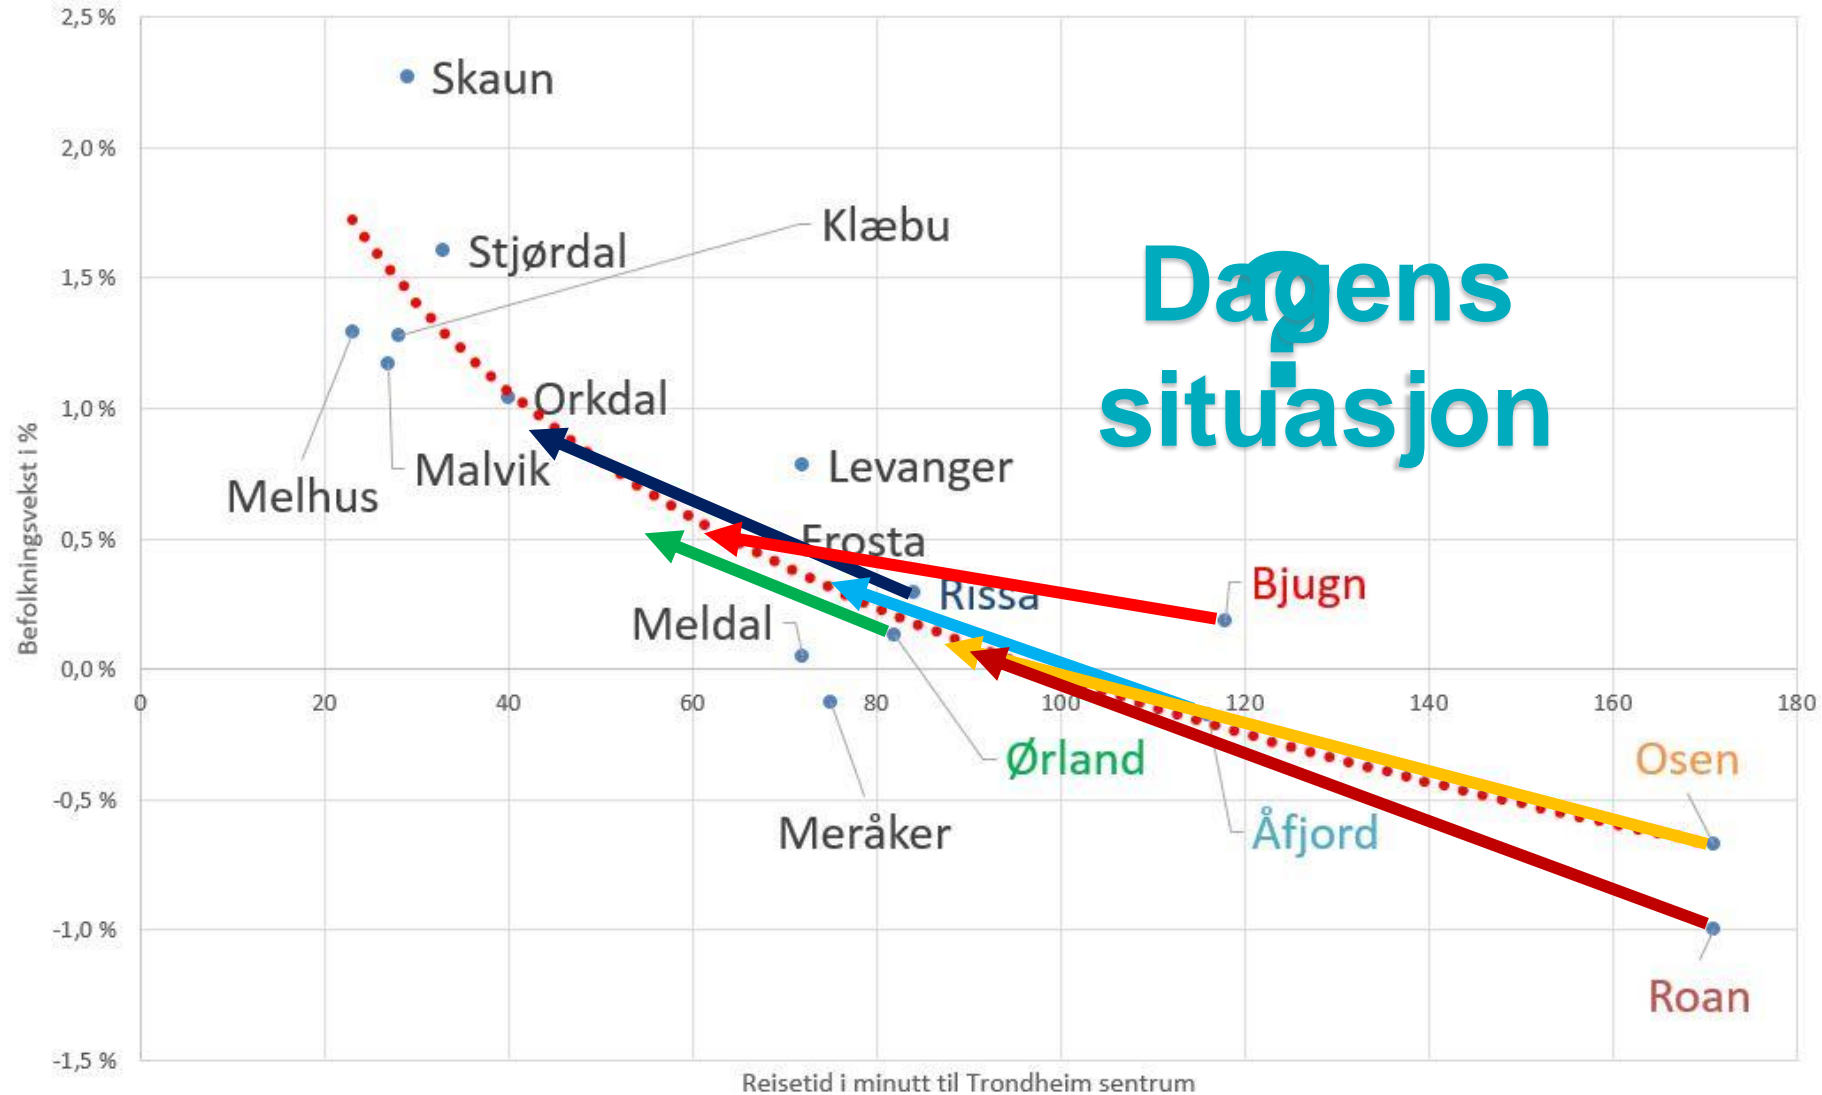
2,5 %
2,0 %
1,5 %
1,0 %
0,5 %
0,0 %
-0,5 %
-1,0 %
-1,5 %

Befolkningsvekst i %

0
20
40
60
80
100
120
140
160
180

Reisetid i minutt til Trondheim sentrum

Skaun
Stjørdal
Klæbu
Melhus
Malvik
Orkdal
Levanger
Frosta
Rissa
Bjugn
Meldal
Ørland
Meråker
Åfjord
Osen
Roan

Dagens situasjon
?